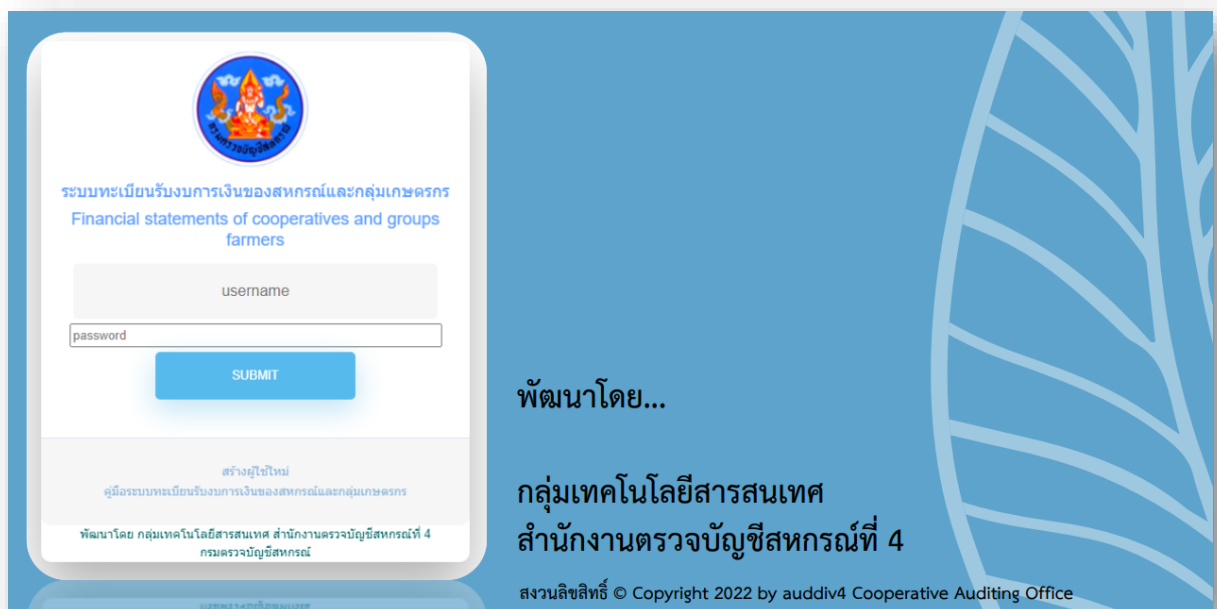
กรมตรวจบัญชีสหกรณ์

ระบบทะเบียนรับงบการเงินของสหกรณ์และกลุ่มเกษตรกร
Financial statements of cooperatives and groups farmers

username

password

SUBMIT

สร้างผู้ใช้ใหม่
คู่มือระบบทะเบียนรับงบการเงินของสหกรณ์และกลุ่มเกษตรกร

พัฒนาโดย กลุ่มเทคโนโลยีสารสนเทศ สำนักงานตรวจบัญชีสหกรณ์ที่ 4 กรมตรวจบัญชีสหกรณ์

พัฒนาโดย...

กลุ่มเทคโนโลยีสารสนเทศ
สำนักงานตรวจบัญชีสหกรณ์ที่ 4

สงวนลิขสิทธิ์ © Copyright 2022 by auddiv4 Cooperative Auditing Office